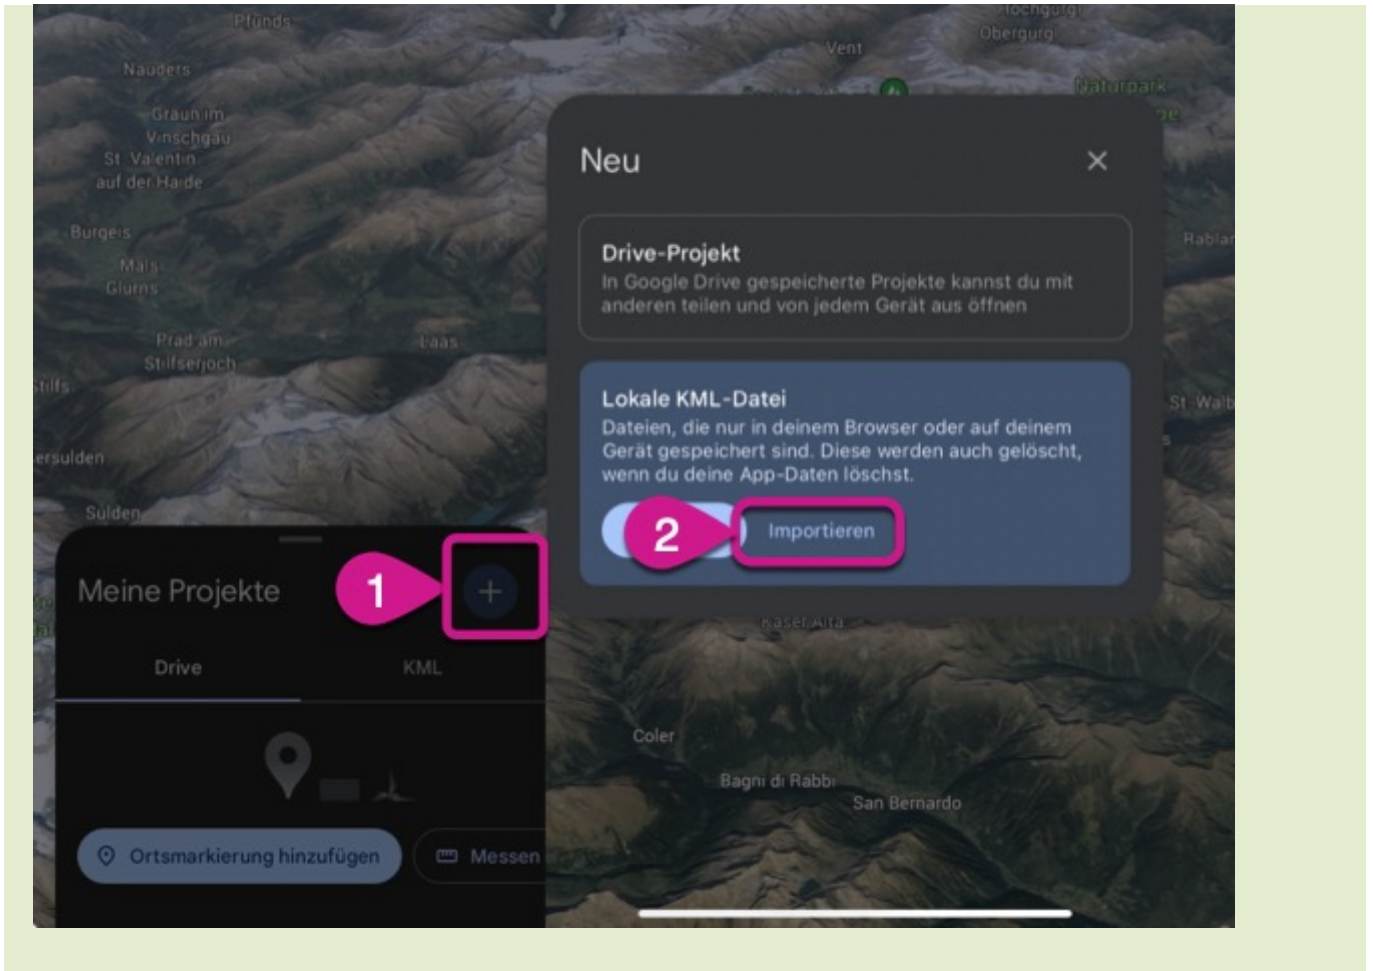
Pfunds
Hochgurgl
Obergurgl
Vent
Naturpark
Nauders
Graun im Vinschgau
St. Valentin auf der Haide
Burgeis
Mals
Glurns
Prad am Stilfserjoch
Laas
Stilfs
Sulden
Rabland
St. Walburg

Neu
×

Drive-Projekt
In Google Drive gespeicherte Projekte kannst du mit anderen teilen und von jedem Gerät aus öffnen

Lokale KML-Datei
Dateien, die nur in deinem Browser oder auf deinem Gerät gespeichert sind. Diese werden auch gelöscht, wenn du deine App-Daten löschst.

2
Importieren

Meine Projekte
1
+
Drive
KML

Ortsmarkierung hinzufügen
Messen

Kaser Alta
Coler
Bagni di Rabbi
San Bernardo